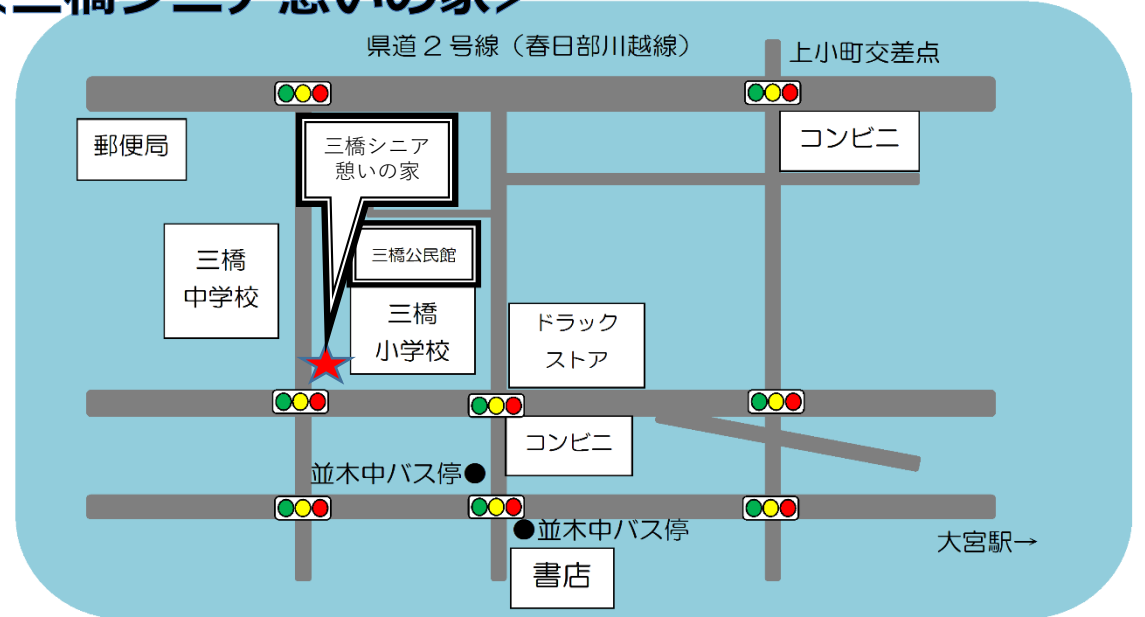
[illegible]橋シニア憩いの家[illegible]

県道２号線（春日部川越線）

上小町交差点

郵便局

三橋シニア憩いの家

コンビニ

三橋公民館

三橋中学校

三橋小学校

ドラックストア

コンビニ

並木中バス停●

●並木中バス停

大宮駅→

書店